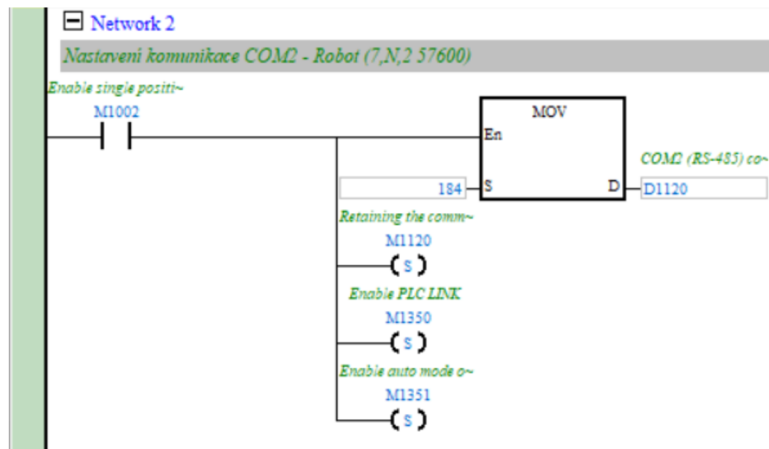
Network 2

Nastavení komunikace COM2 - Robot (7,N,2 57600)

Enable single positi~
M1002

MOV
En
184 S D D1120
COM2 (RS-485) co~

Retaining the comm~
M1120
S

Enable PLC LINK
M1350
S

Enable auto mode o~
M1351
S